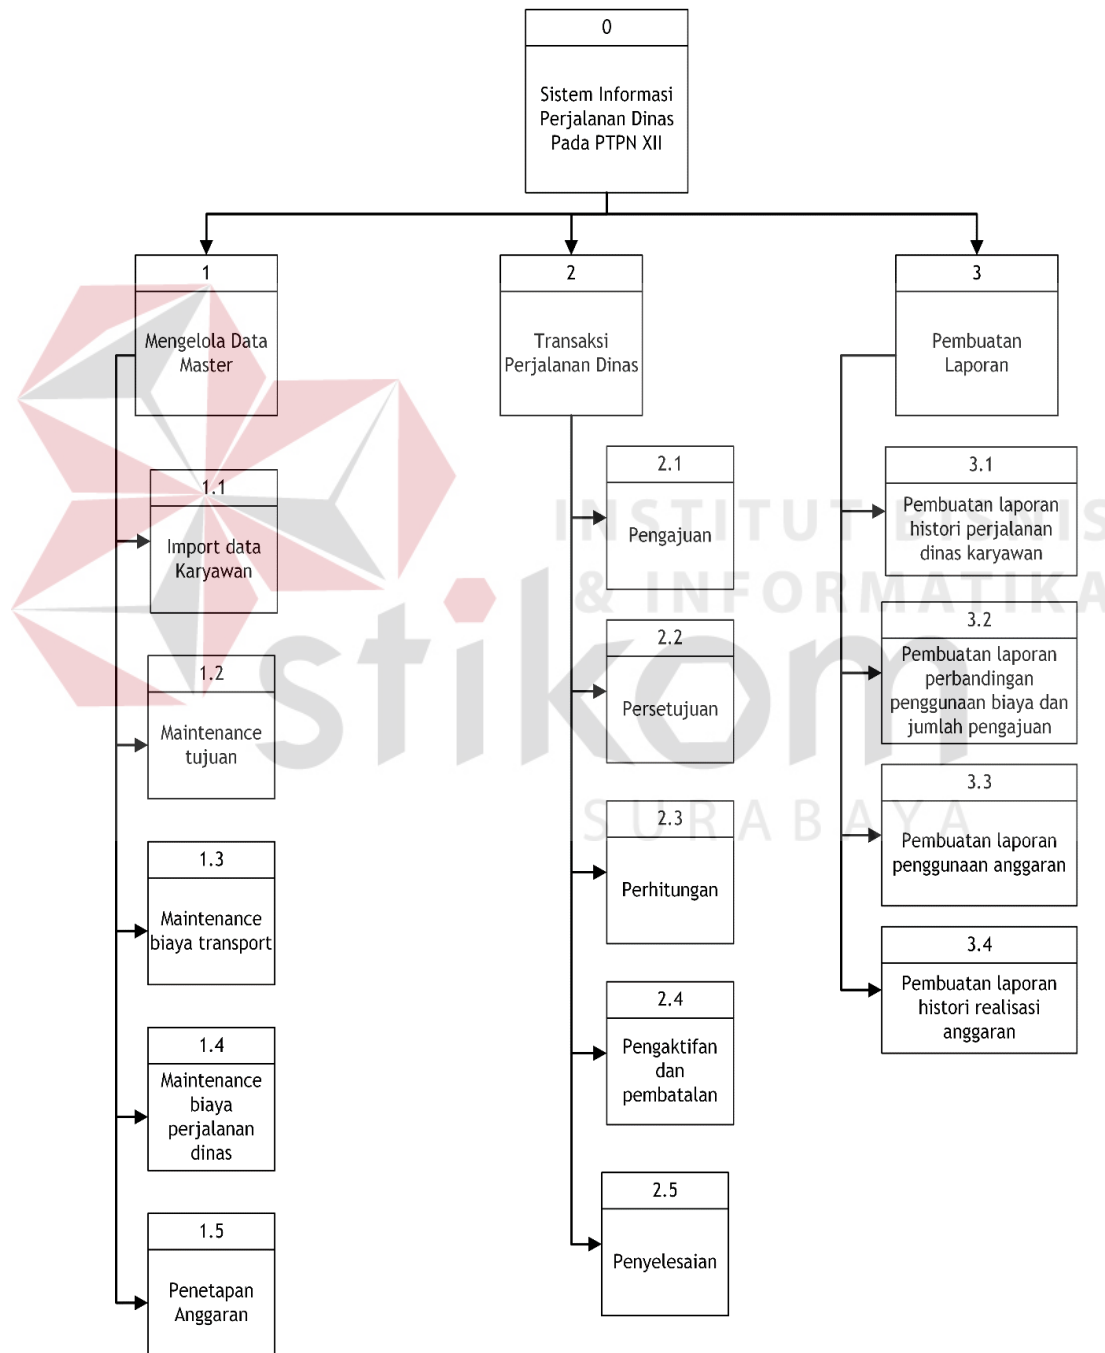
0

Sistem Informasi Perjalanan Dinas Pada PTPN XII

1

Mengelola Data Master

1.1

Import data Karyawan

1.2

Maintenance tujuan

1.3

Maintenance biaya transport

1.4

Maintenance biaya perjalanan dinas

1.5

Penetapan Anggaran

2

Transaksi Perjalanan Dinas

2.1

Pengajuan

2.2

Persetujuan

2.3

Perhitungan

2.4

Pengaktifan dan pembatalan

2.5

Penyelesaian

3

Pembuatan Laporan

3.1

Pembuatan laporan histori perjalanan dinas karyawan

3.2

Pembuatan laporan perbandingan penggunaan biaya dan jumlah pengajuan

3.3

Pembuatan laporan penggunaan anggaran

3.4

Pembuatan laporan histori realisasi anggaran

INSTITUT BISNIS & INFORMATIKA stikom SURABAYA